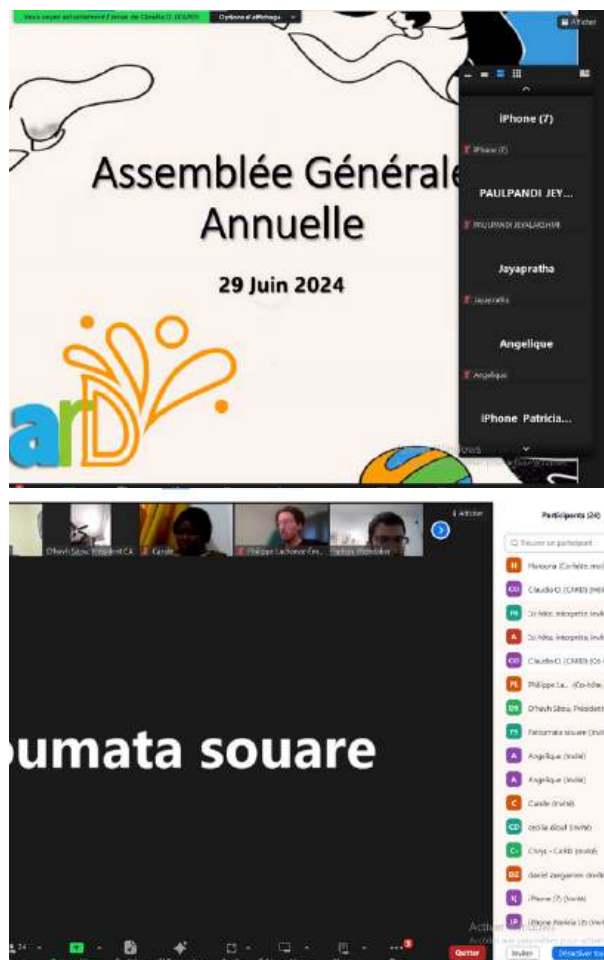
Vous voyez actuellement l'écran de Claudia O. (CARD) Options d'affichage

Afficher

iPhone (7)

iPhone (7)

PAULPANDI JEY...

PAULPANDI JEYALAKSHMI

Jayapratha

Jayapratha

Angelique

Angelique

iPhone Patricia...

Assemblée Générale Annuelle

29 Juin 2024

arD

D'Ihavh Sibou, Président CA

Carole

Philippe Lachance-Gré...

Afficher

umata souare

Participants (24)

Trouver un participant

H Hanouna (Co-hôte, moi)

CO Claudia O. (CARD) (Hôte)

Co-hôte, interprète, invité

A Co-hôte, interprète, invité

CO Claudia O. (CARD) (Co-hôte)

PL Philippe La... (Co-hôte)

DS D'Ihavh Sibou, Président

FS Fatoumata souare (invité)

A Angelique (invité)

A Angelique (invité)

C Carole (invité)

CD cecilia dioufi (invité)

C- Cloys - CaRD (invité)

DZ daniel zangaroni (invité)

I( iPhone (7) (invité)

IP iPhone Patricia (2) (invité)

Quitter

Inviter

Désactiver tout